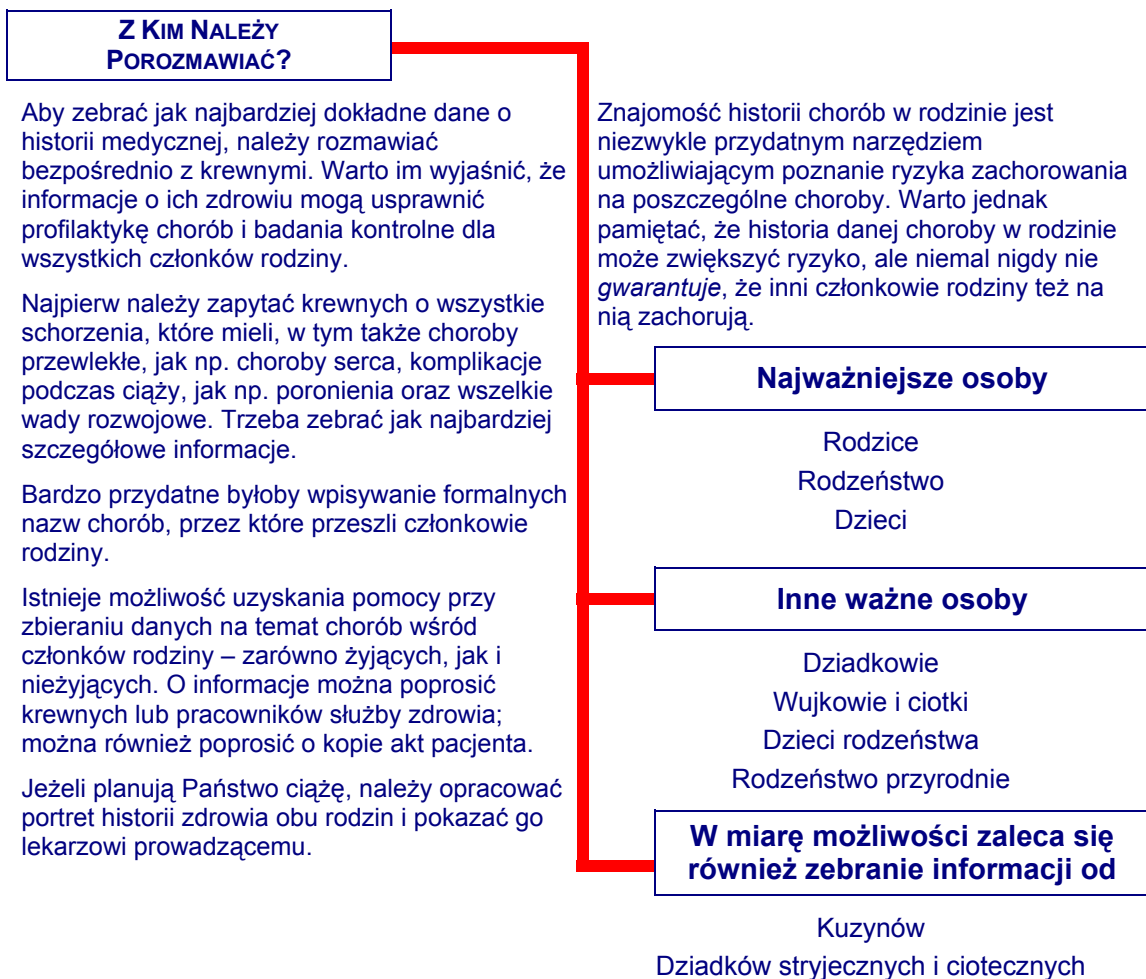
Z KIM NALEŻY POROZMAWIAĆ?

Aby zebrać jak najbardziej dokładne dane o historii medycznej, należy rozmawiać bezpośrednio z krewnymi. Warto im wyjaśnić, że informacje o ich zdrowiu mogą usprawnić profilaktykę chorób i badania kontrolne dla wszystkich członków rodziny.

Najpierw należy zapytać krewnych o wszystkie schorzenia, które mieli, w tym także choroby przewlekłe, jak np. choroby serca, komplikacje podczas ciąży, jak np. poronienia oraz wszelkie wady rozwojowe. Trzeba zebrać jak najbardziej szczegółowe informacje.

Bardzo przydatne byłoby wpisywanie formalnych nazw chorób, przez które przeszli członkowie rodziny.

Istnieje możliwość uzyskania pomocy przy zbieraniu danych na temat chorób wśród członków rodziny – zarówno żyjących, jak i nieżyjących. O informacje można poprosić krewnych lub pracowników służby zdrowia; można również poprosić o kopie akt pacjenta.

Jeżeli planują Państwo ciążę, należy opracować portret historii zdrowia obu rodzin i pokazać go lekarzowi prowadzącemu.

Znajomość historii chorób w rodzinie jest niezwykle przydatnym narzędziem umożliwiającym poznanie ryzyka zachorowania na poszczególne choroby. Warto jednak pamiętać, że historia danej choroby w rodzinie może zwiększyć ryzyko, ale niemal nigdy nie gwarantuje, że inni członkowie rodziny też na nią zachorują.

Najważniejsze osoby

Rodzice
Rodzeństwo
Dzieci

Inne ważne osoby

Dziadkowie
Wujkowie i ciotki
Dzieci rodzeństwa
Rodzeństwo przyrodnie

W miarę możliwości zaleca się również zebranie informacji od

Kuzynów
Dziadków stryjecznych i ciotecznych